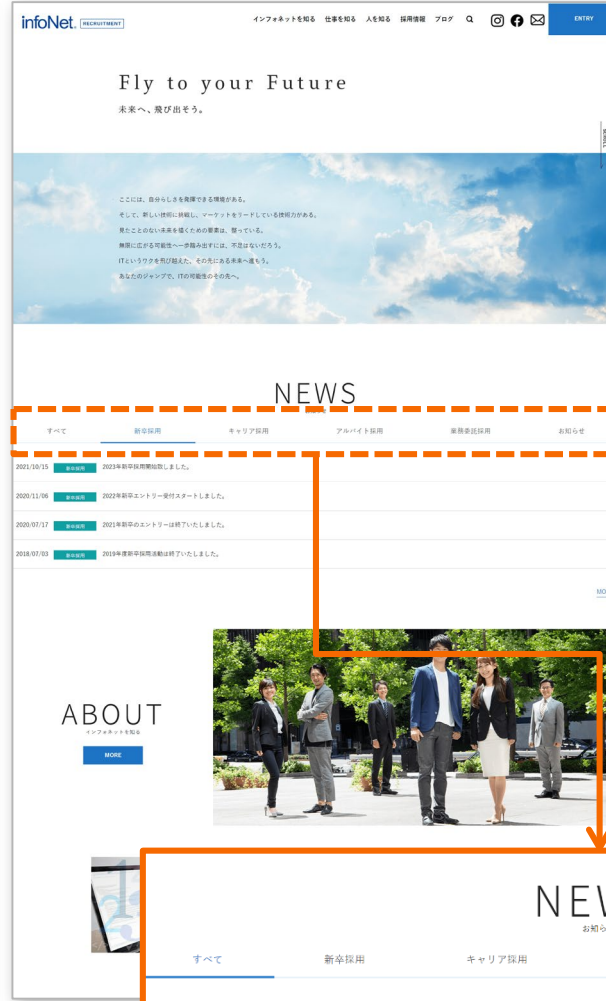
infoNet. RECRUITMENT

インフォネットを知る 仕事を知る 人を知る 採用情報 ブログ

ENTRY

Fly to your Future

未来へ、飛び出そう。

SCROLL

ここには、自分らしさを発揮できる環境がある。
そして、新しい技術に挑戦し、マーケットをリードしている技術力がある。
見たことのない未来を描くための要素は、揃っている。
無限に広がる可能性へ一歩踏み出すには、不足はないだろう。
ITというワクを飛び越えた、その先にある未来へ進もう。
あなたのジャンプで、ITの可能性のその先へ。

NEWS

すべて 新卒採用 キャリア採用 アルバイト採用 業務委託採用 お知らせ

2021/10/15 新卒採用 2023年新卒採用開始致しました。

2020/11/06 新卒採用 2022年新卒エントリー受付スタートしました。

2020/07/17 新卒採用 2021年新卒のエントリーは終了いたしました。

2018/07/03 新卒採用 2019年度新卒採用活動は終了いたしました。

MO

ABOUT

インフォネットを知る

MORE

NEW

お知ら

すべて 新卒採用 キャリア採用